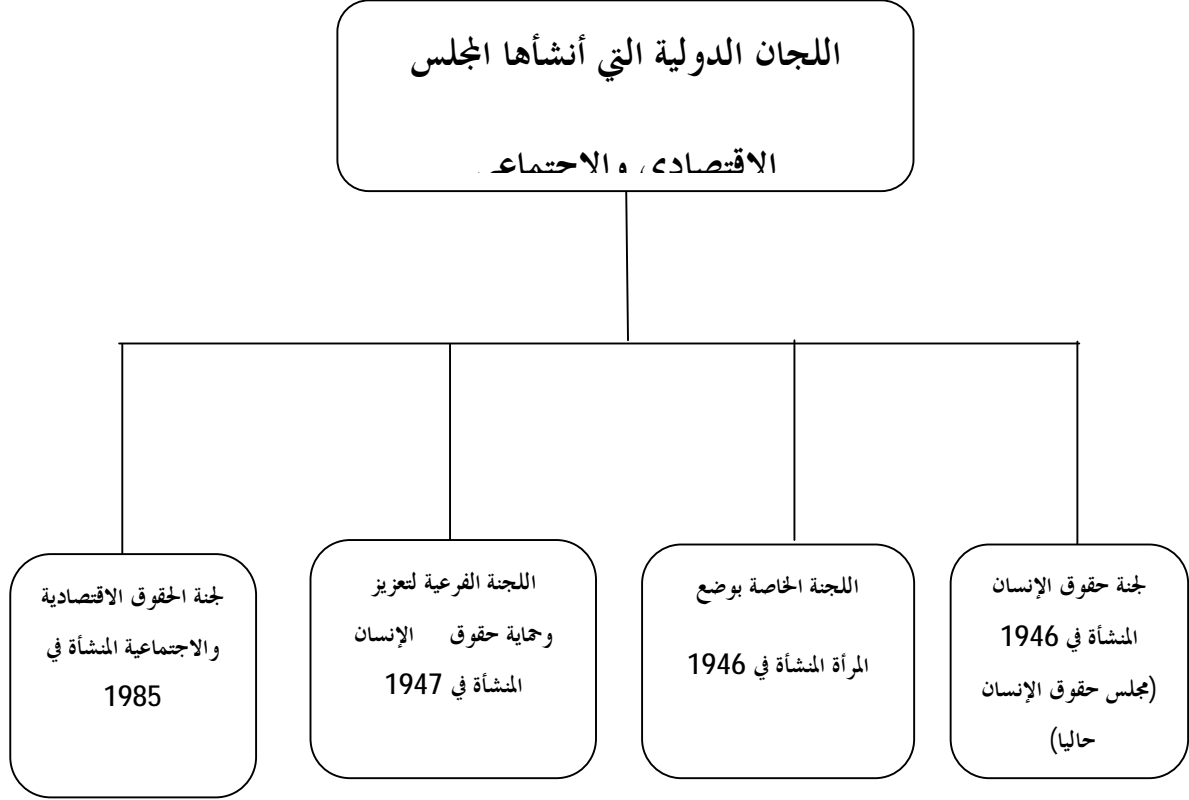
اللجان الدولية التي أنشأها المجلس

الاقتصادي والاجتماعي

لجنة حقوق الإنسان المنشأة في 1946 (مجلس حقوق الإنسان حاليا)

اللجنة الخاصة بوضع المرأة المنشأة في 1946

اللجنة الفرعية لتعزيز وحماية حقوق الإنسان المنشأة في 1947

لجنة الحقوق الاقتصادية والاجتماعية المنشأة في 1985